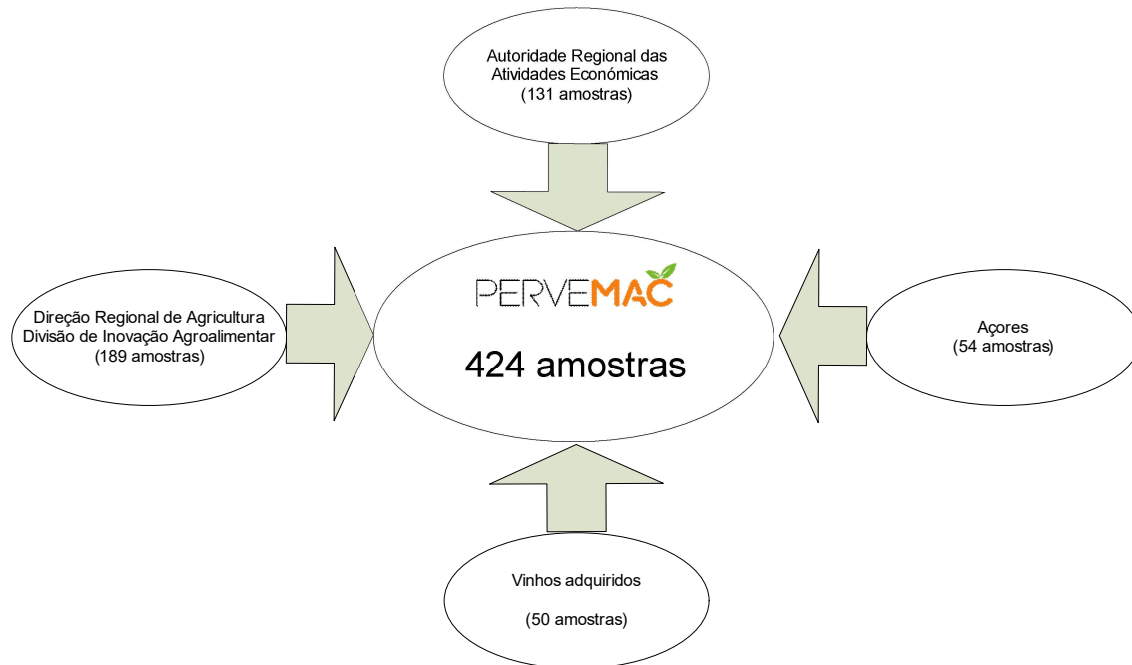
Autoridade Regional das Atividades Económicas
(131 amostras)

Direção Regional de Agricultura
Divisão de Inovação Agroalimentar
(189 amostras)

PERVEMAC

424 amostras

Açores
(54 amostras)

Vinhos adquiridos

(50 amostras)